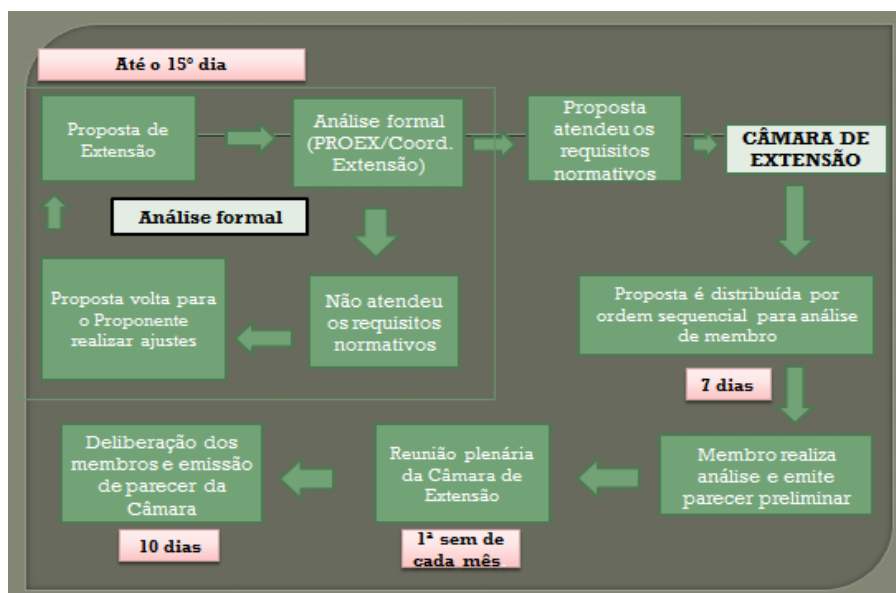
Até o 15º dia

Proposta de Extensão

Análise formal (PROEX/Coord. Extensão)

Proposta atendeu os requisitos normativos

CÂMARA DE EXTENSÃO

Análise formal

Proposta volta para o Proponente realizar ajustes

Não atendeu os requisitos normativos

Proposta é distribuída por ordem sequencial para análise de membro

7 dias

Membro realiza análise e emite parecer preliminar

Reunião plenária da Câmara de Extensão

1ª sem de cada mês

Deliberação dos membros e emissão de parecer da Câmara

10 dias